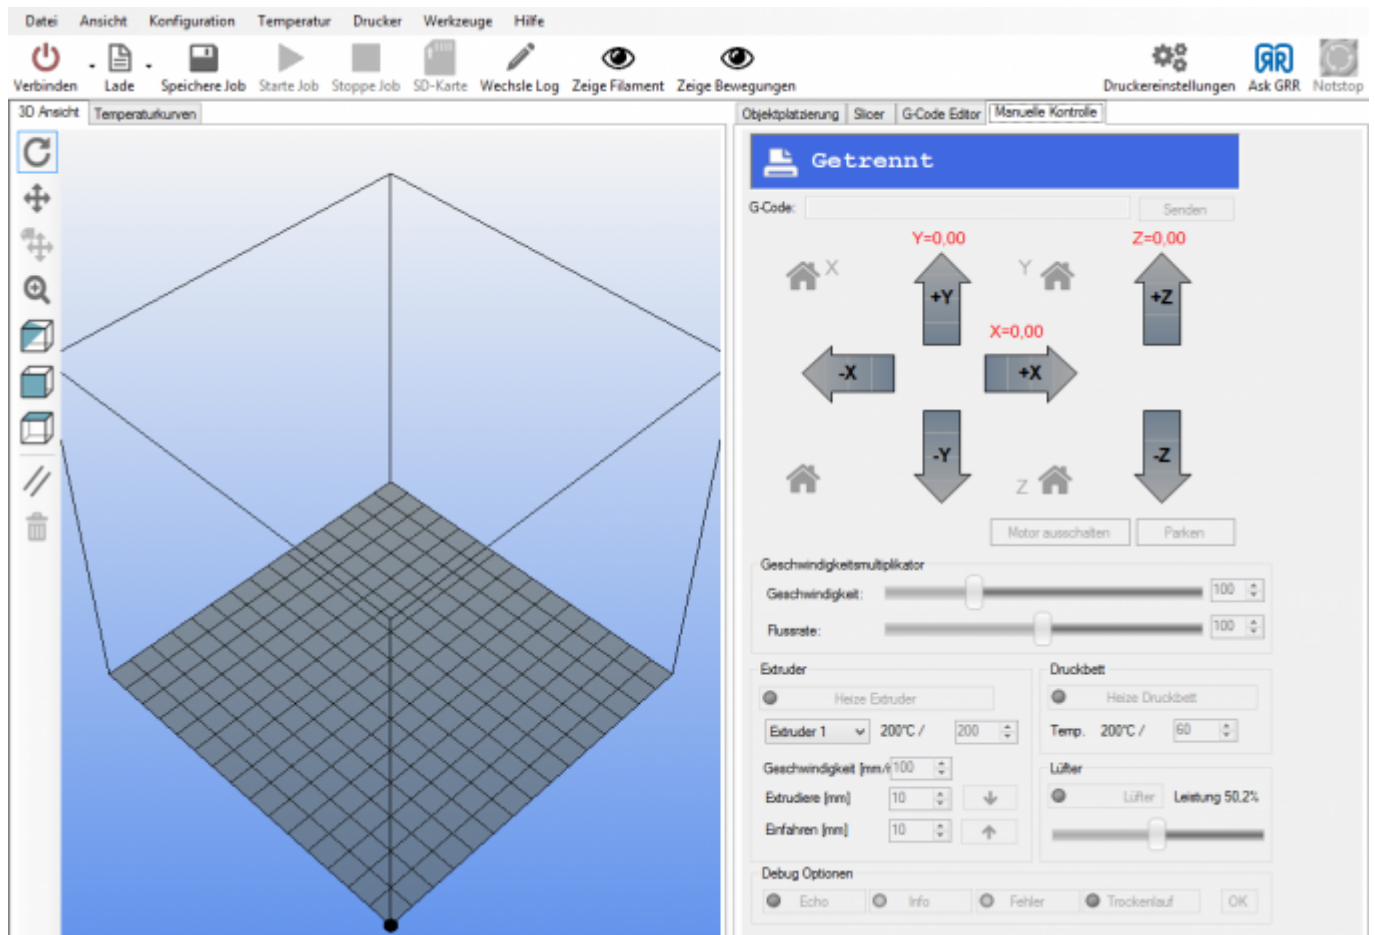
Datei Ansicht Konfiguration Temperatur Drucker Werkzeuge Hilfe

Verbinden Lade Speichere Job Starte Job Stoppe Job SD-Karte Wechsle Log Zeige Filament Zeige Bewegungen Druckereinstellungen Ask GRR Notstop

3D Ansicht Temperaturkurven

Objektplatzierung Slicer G-Code Editor Manuelle Kontrolle

Getrennt

G-Code: Senden

Y=0,00 Z=0,00

X Y

+Y +Z

X=0,00

-X +X

-Y -Z

Z

Motor ausschalten Parken

Geschwindigkeitsmultiplikator

Geschwindigkeit: 100

Flussrate: 100

Extruder

Heize Extruder

Extruder 1 200°C / 200

Geschwindigkeit [mm/s] 100

Extrudiere [mm] 10

Einfahren [mm] 10

Druckbett

Heize Druckbett

Temp. 200°C / 60

Lüfter

Lüfter Leistung 50,2%

Debug Optionen

Echo Info Fehler Trockenlauf OK